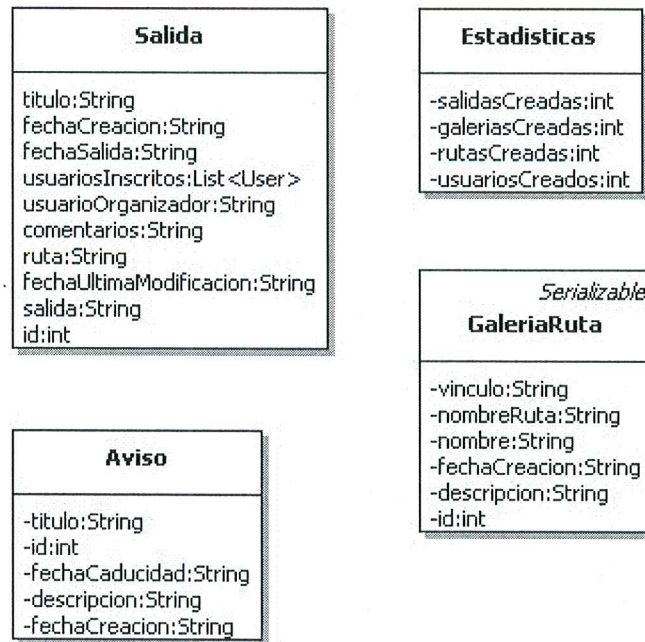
Salida

titulo:String
fechaCreacion:String
fechaSalida:String
usuariosInscritos:List<User>
usuarioOrganizador:String
comentarios:String
ruta:String
fechaUltimaModificacion:String
salida:String
id:int

Estadisticas

-salidasCreadas:int
-galeriasCreadas:int
-rutasCreadas:int
-usuariosCreados:int

Serializable
GaleriaRuta

-vinculo:String
-nombreRuta:String
-nombre:String
-fechaCreacion:String
-descripcion:String
-id:int

Aviso

-titulo:String
-id:int
-fechaCaducidad:String
-descripcion:String
-fechaCreacion:String